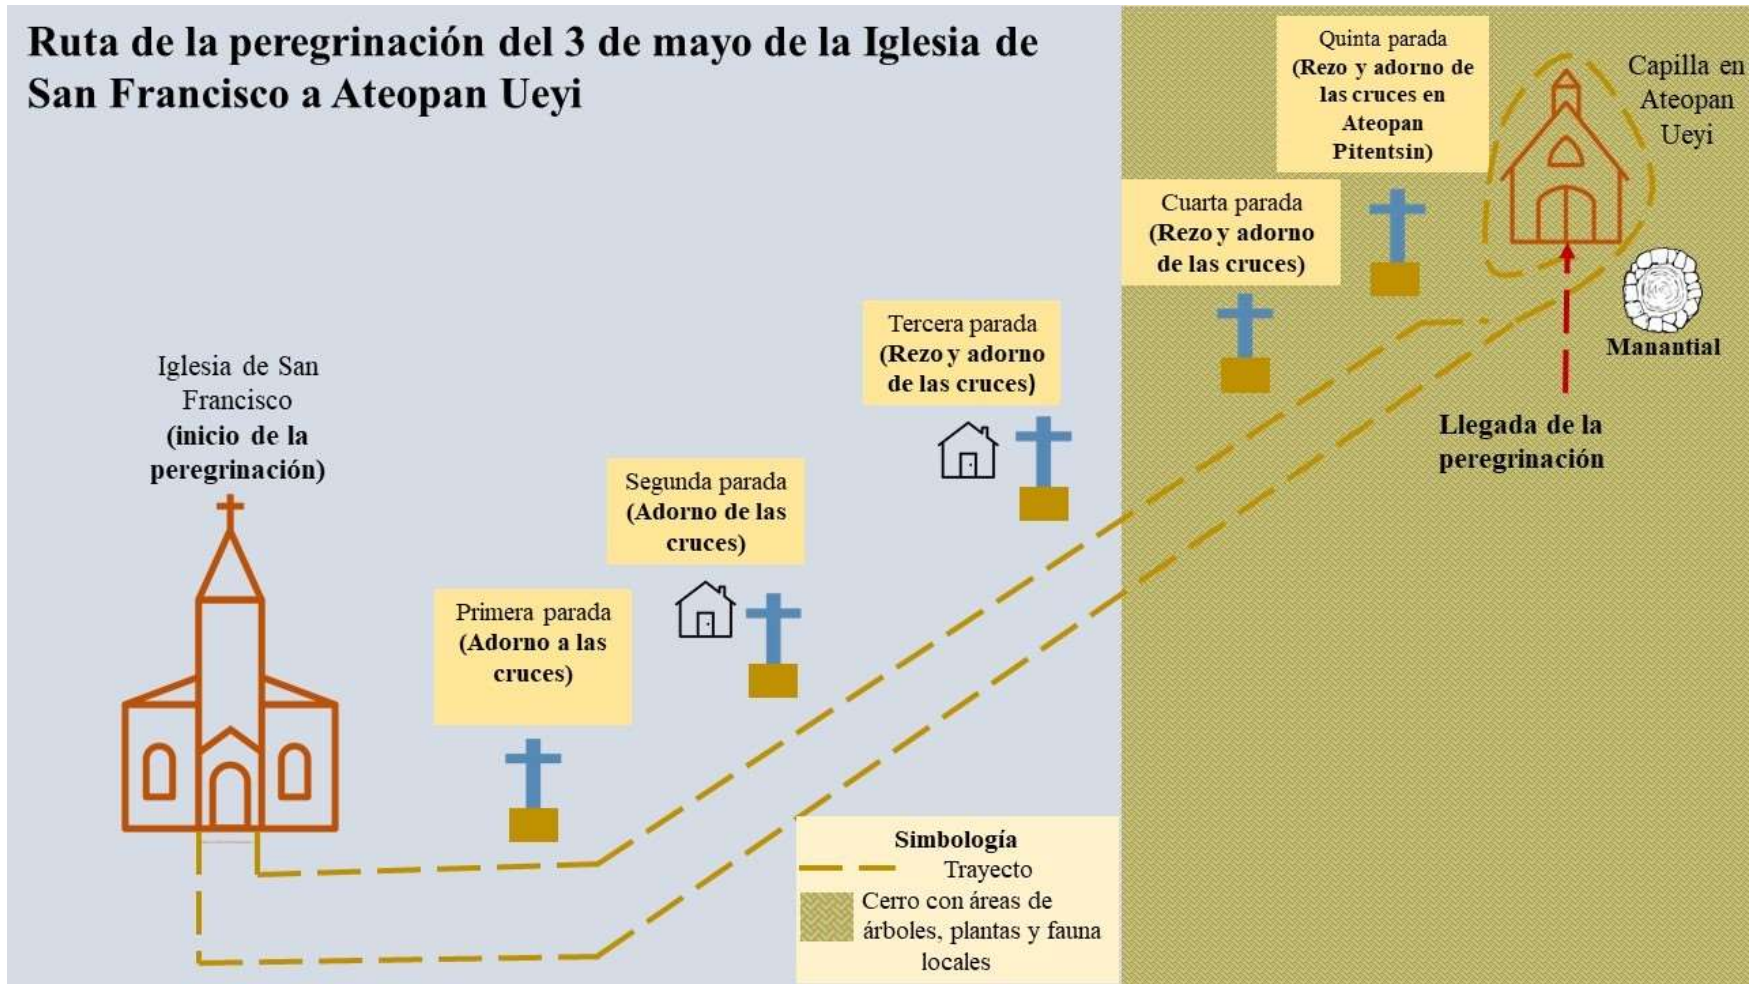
Ruta de la peregrinación del 3 de mayo de la Iglesia de San Francisco a Ateopan Ueyi

Quinta parada (Rezo y adorno de las cruces en Ateopan Pitentsin)

Capilla en Ateopan Ueyi

Cuarta parada (Rezo y adorno de las cruces)

Manantial

Tercera parada (Rezo y adorno de las cruces)

Llegada de la peregrinación

Iglesia de San Francisco (inicio de la peregrinación)

Segunda parada (Adorno de las cruces)

Primera parada (Adorno a las cruces)

Simbología
Trayecto
Cerro con áreas de árboles, plantas y fauna locales